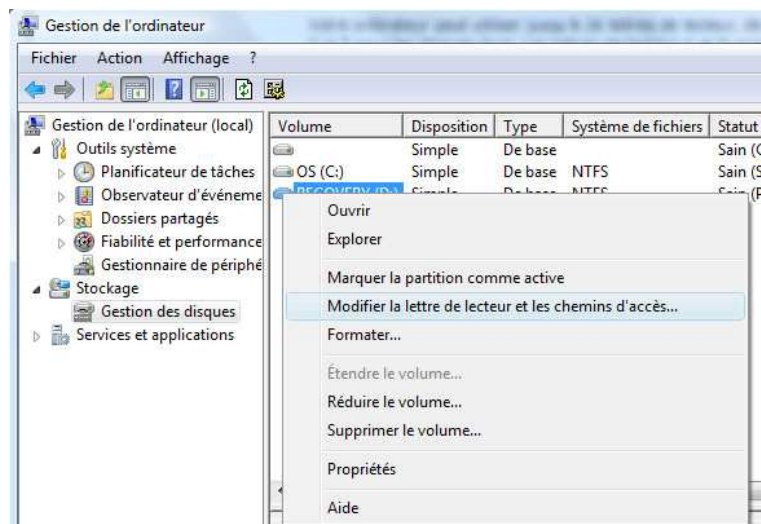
Gestion de l'ordinateur

Fichier Action Affichage ?

Gestion de l'ordinateur (local)
Outils système
Planificateur de tâches
Observateur d'événeme
Dossiers partagés
Fiabilité et performance
Gestionnaire de périphé
Stockage
Gestion des disques
Services et applications

| Volume | Disposition | Type | Système de fichiers | Statut |
|---|---|---|---|---|
| | Simple | De base | | Sain ( |
| OS (C:) | Simple | De base | NTFS | Sain (S |
| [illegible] | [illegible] | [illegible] | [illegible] | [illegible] |

Ouvrir
Explorer
Marquer la partition comme active
Modifier la lettre de lecteur et les chemins d'accès...
Formater...
Étendre le volume...
Réduire le volume...
Supprimer le volume...
Propriétés
Aide